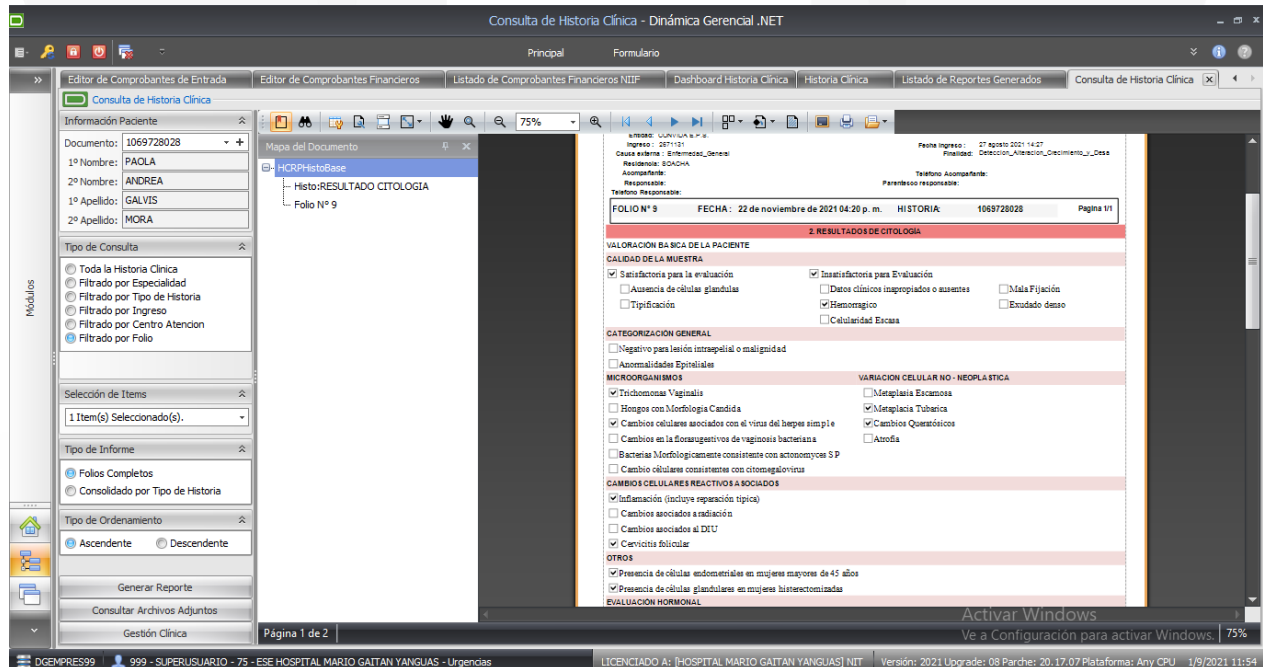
Consulta de Historia Clínica - Dinámica Gerencial .NET

Principal Formulario

Editor de Comprobantes de Entrada | Editor de Comprobantes Financieros | Listado de Comprobantes Financieros NIIF | Dashboard Historia Clínica | Historia Clínica | Listado de Reportes Generados | Consulta de Historia Clínica

Consulta de Historia Clínica

Módulos

Información Paciente
Documento: 1069728028
1º Nombre: PAOLA
2º Nombre: ANDREA
1º Apellido: GALVIS
2º Apellido: MORA

Tipo de Consulta
Toda la Historia Clinica
Filtrado por Especialidad
Filtrado por Tipo de Historia
Filtrado por Ingreso
Filtrado por Centro Atencion
Filtrado por Folio

Selección de Items
1 Item(s) Seleccionado(s).

Tipo de Informe
Folios Completos
Consolidado por Tipo de Historia

Tipo de Ordenamiento
Ascendente Descendente

Generar Reporte
Consultar Archivos Adjuntos
Gestión Clínica

Mapa del Documento
HCRPHistoBase
Histo:RESULTADO CITOLOGIA
Folio Nº 9

75%

Entidad: CONVIDA E.P.S.
Ingreso: 2971131
Causa externa: Enfermedad_General
Residencia: SOACHA
Acompañante:
Responsable:
Telefono Responsable:
Fecha Ingreso: 27 agosto 2021 14:27
Finalidad: Deteccion_Alteracion_Crecimiento_y_Desa
Telefono Acompañante:
Parentesco responsable:

FOLIO Nº 9 FECHA: 22 de noviembre de 2021 04:20 p. m. HISTORIA: 1069728028 Pagina 1/1

2. RESULTADOS DE CITOLOGIA
VALORACION BASICA DE LA PACIENTE
CALIDAD DE LA MUESTRA
Satisfactoria para la evaluación
Insatisfactoria para Evaluación
Ausencia de células glandulas
Datos clínicos inapropiados o ausentes
Mala Fijación
Tipificación
Hemorragico
Exudado denso
Celularidad Escasa
CATEGORIZACIÓN GENERAL
Negativo para lesión intraepelial o malignidad
Anormalidades Epiteliales
MICROORGANISMOS
VARIACION CELULAR NO - NEOPLASTICA
Trichomonas Vaginalis
Metaplasia Escamosa
Hongos con Morfologia Candida
Metaplasia Tubarica
Cambios celulares asociados con el virus del herpes simple
Cambios Queratósicos
Cambios en la florasugestivos de vaginosis bacteriana
Atrofia
Bacterias Morfologicamente consistente con actonomyces S P
Cambio células consistentes con citomegalovirus
CAMBIOS CELULARES REACTIVOS ASOCIADOS
Inflamación (incluye reparación típica)
Cambios asociados a radiación
Cambios asociados al DIU
Cervicitis folicular
OTROS
Presencia de células endometriales en mujeres mayores de 45 años
Presencia de células glandulares en mujeres histerectomizadas
EVALUACION HORMONAL

Página 1 de 2

Activar Windows
Ve a Configuración para activar Windows.
75%

DGEMPRES99 | 999 - SUPERUSUARIO - 75 - ESE HOSPITAL MARIO GAITAN YANGUAS - Urgencias | LICENCIADO A: [HOSPITAL MARIO GAITAN YANGUAS] NIT | Versión: 2021 Upgrade: 08 Parche: 20.17.07 Plataforma: Any CPU | 1/9/2021 11:54